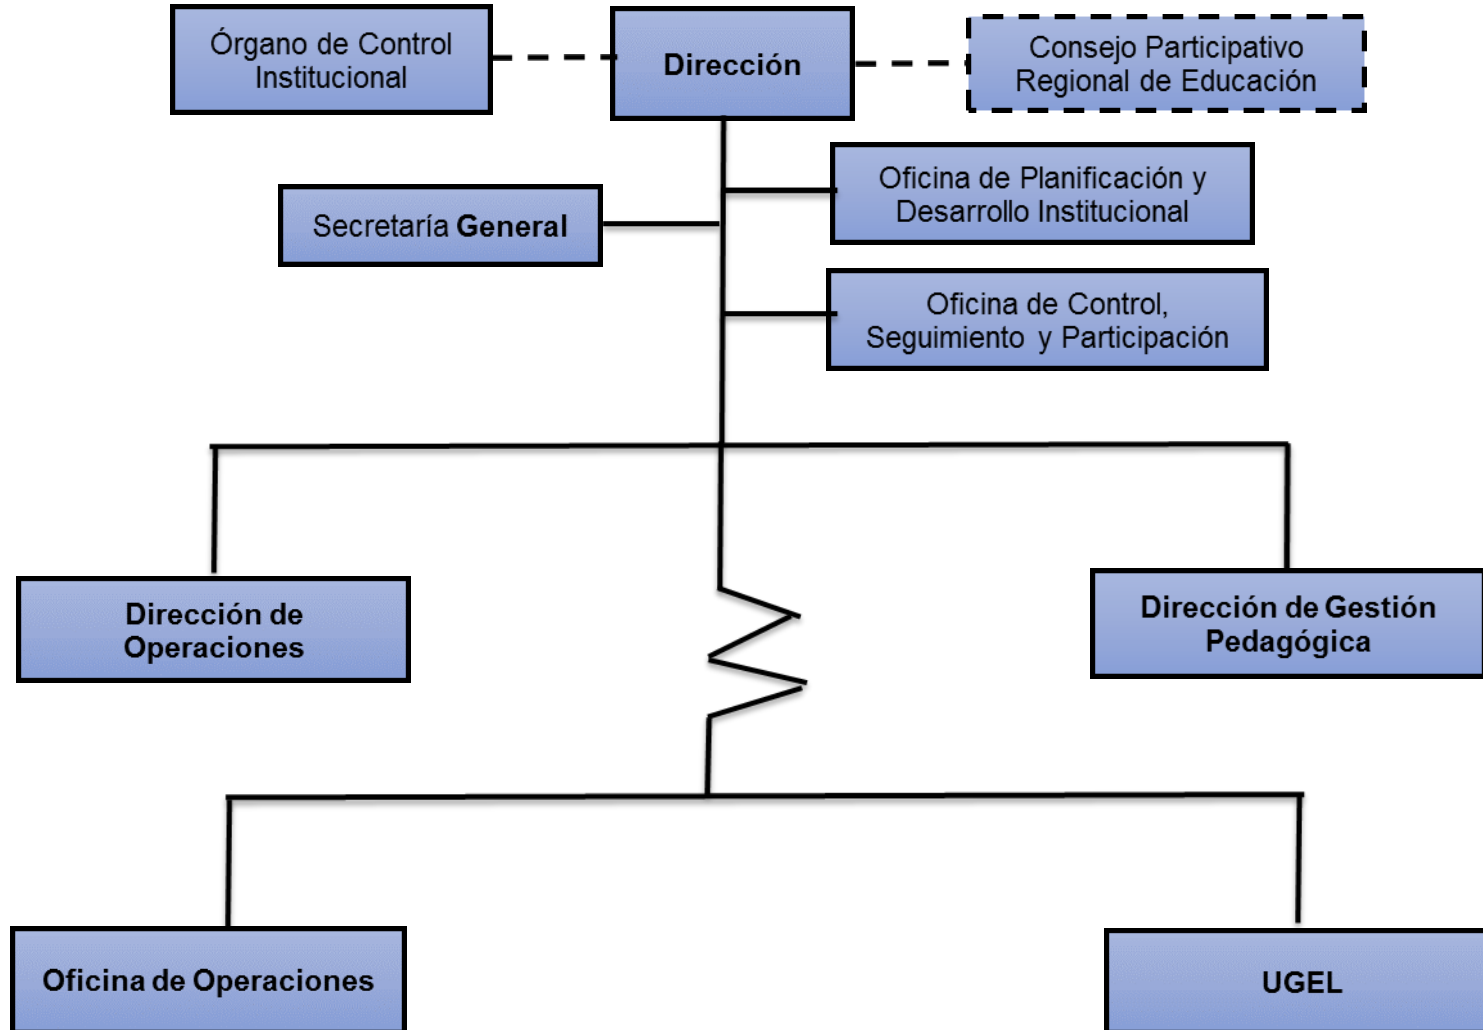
Órgano de Control Institucional

Dirección

Consejo Participativo Regional de Educación

Oficina de Planificación y Desarrollo Institucional

Secretaría General

Oficina de Control, Seguimiento y Participación

Dirección de Operaciones

Dirección de Gestión Pedagógica

Oficina de Operaciones

UGEL